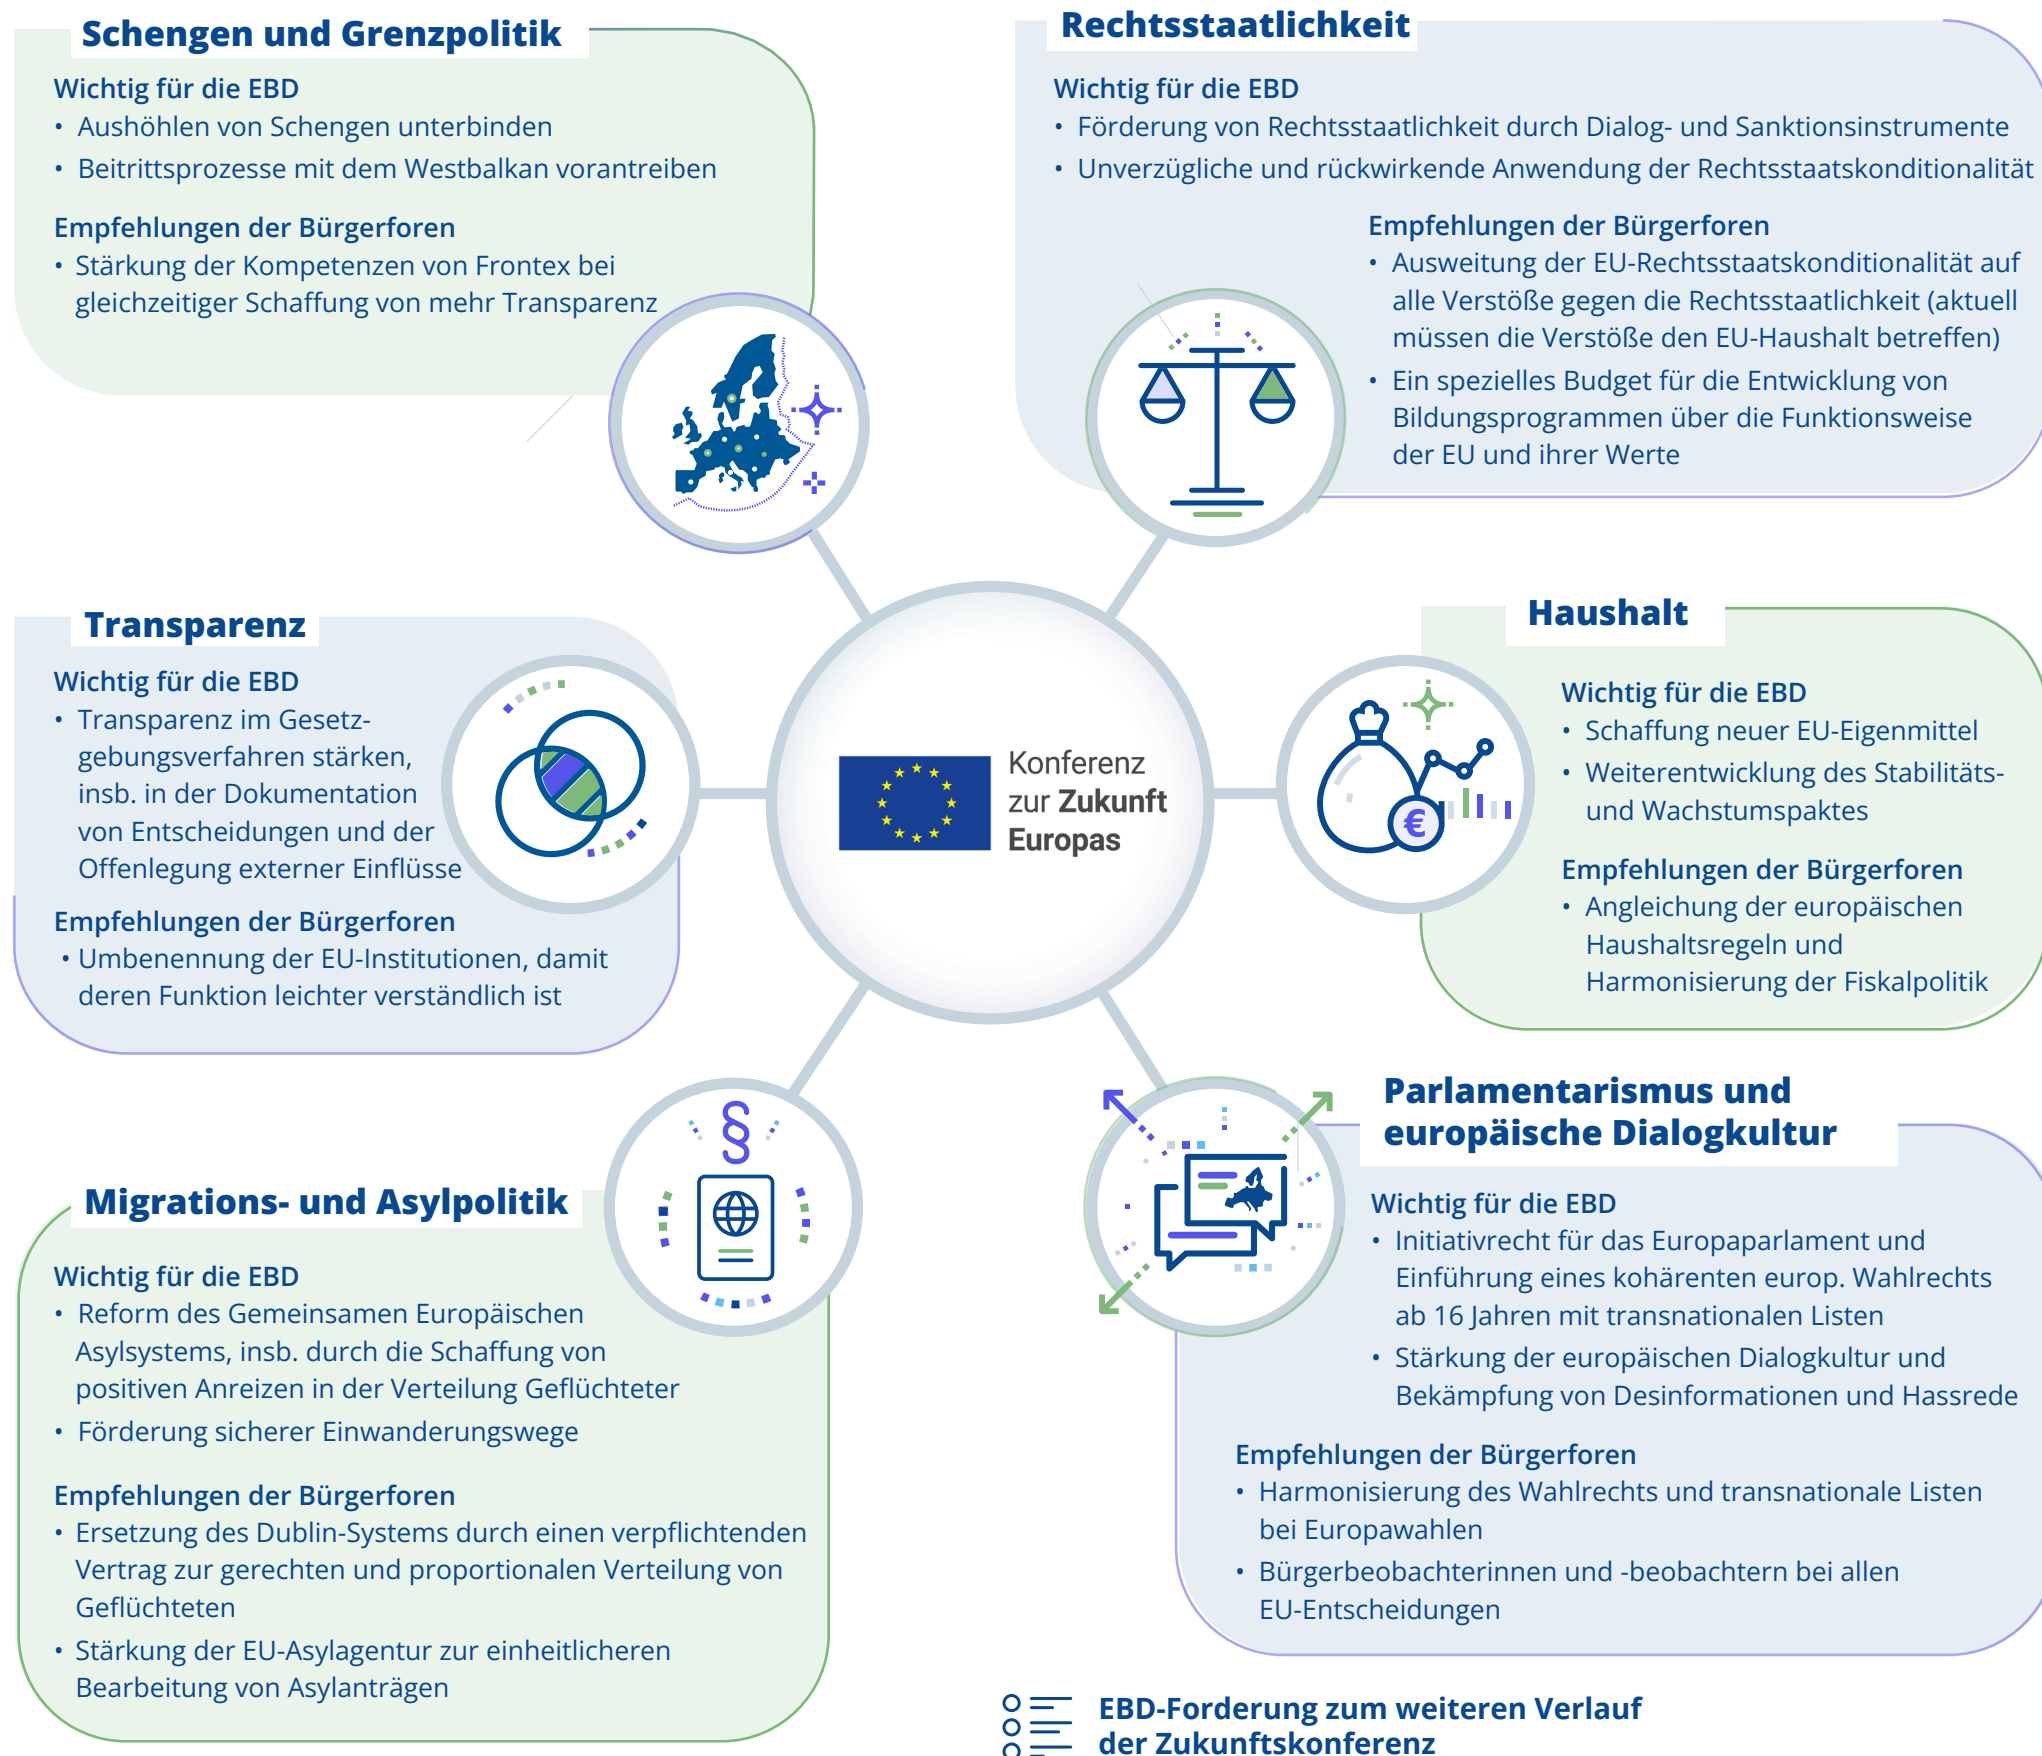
Schengen und Grenzpolitik

Wichtig für die EBD
• Aushöhlen von Schengen unterbinden
• Beitrittsprozesse mit dem Westbalkan vorantreiben

Empfehlungen der Bürgerforen
• Stärkung der Kompetenzen von Frontex bei gleichzeitiger Schaffung von mehr Transparenz

Rechtsstaatlichkeit

Wichtig für die EBD
• Förderung von Rechtsstaatlichkeit durch Dialog- und Sanktionsinstrumente
• Unverzügliche und rückwirkende Anwendung der Rechtsstaatskonditionalität

Empfehlungen der Bürgerforen
• Ausweitung der EU-Rechtsstaatskonditionalität auf alle Verstöße gegen die Rechtsstaatlichkeit (aktuell müssen die Verstöße den EU-Haushalt betreffen)
• Ein spezielles Budget für die Entwicklung von Bildungsprogrammen über die Funktionsweise der EU und ihrer Werte

Transparenz

Wichtig für die EBD
• Transparenz im Gesetzgebungsverfahren stärken, insb. in der Dokumentation von Entscheidungen und der Offenlegung externer Einflüsse

Empfehlungen der Bürgerforen
• Umbenennung der EU-Institutionen, damit deren Funktion leichter verständlich ist

Konferenz zur Zukunft Europas

Haushalt

Wichtig für die EBD
• Schaffung neuer EU-Eigenmittel
• Weiterentwicklung des Stabilitäts- und Wachstumspaktes

Empfehlungen der Bürgerforen
• Angleichung der europäischen Haushaltsregeln und Harmonisierung der Fiskalpolitik

Migrations- und Asylpolitik

Wichtig für die EBD
• Reform des Gemeinsamen Europäischen Asylsystems, insb. durch die Schaffung von positiven Anreizen in der Verteilung Geflüchteter
• Förderung sicherer Einwanderungswege

Empfehlungen der Bürgerforen
• Ersetzung des Dublin-Systems durch einen verpflichtenden Vertrag zur gerechten und proportionalen Verteilung von Geflüchteten
• Stärkung der EU-Asylagentur zur einheitlicheren Bearbeitung von Asylanträgen

Parlamentarismus und europäische Dialogkultur

Wichtig für die EBD
• Initiativrecht für das Europaparlament und Einführung eines kohärenten europ. Wahlrechts ab 16 Jahren mit transnationalen Listen
• Stärkung der europäischen Dialogkultur und Bekämpfung von Desinformationen und Hassrede

Empfehlungen der Bürgerforen
• Harmonisierung des Wahlrechts und transnationale Listen bei Europawahlen
• Bürgerbeobachterinnen und -beobachtern bei allen EU-Entscheidungen

EBD-Forderung zum weiteren Verlauf der Zukunftskonferenz